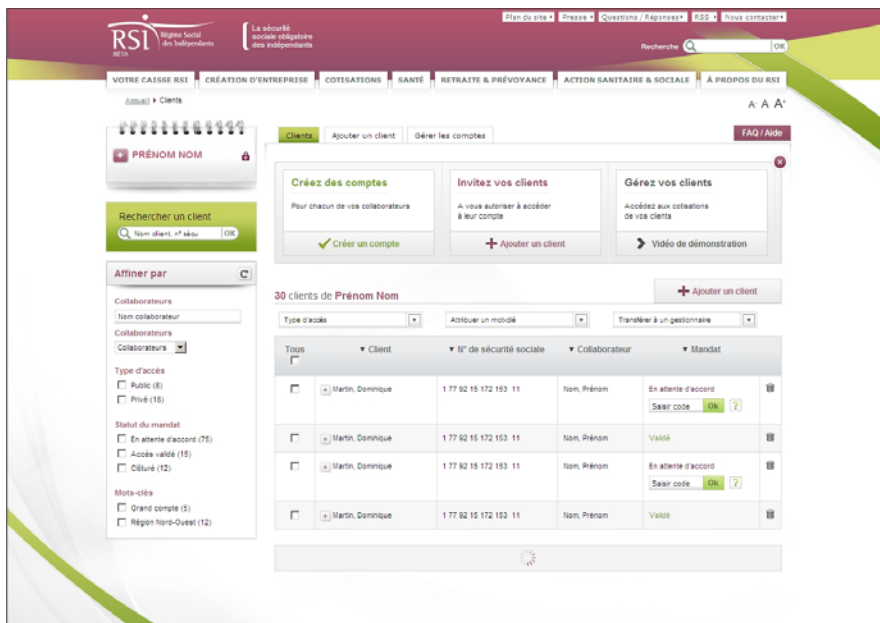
RSI Régime Social des Indépendants BETA

La sécurité sociale obligatoire des indépendants

Plan du site • Presse • Questions / Réponses • RSS • Nous contacter •

Recherche OK

VOTRE CAISSE RSI | CRÉATION D'ENTREPRISE | COTISATIONS | SANTÉ | RETRAITE & PRÉVOYANCE | ACTION SANITAIRE & SOCIALE | À PROPOS DU RSI

Accueil › Clients

A A A+

PRÉNOM NOM

Rechercher un client

Nom client, n° sécu OK

Affiner par

Collaborateurs

Nom collaborateur

Collaborateurs

Collaborateurs

Type d'accès

Public (8)

Privé (18)

Statut du mandat

En attente d'accord (76)

Accès validé (15)

Clôturé (12)

Mots-clés

Grand compte (5)

Région Nord-Ouest (12)

Clients | Ajouter un client | Gérer les comptes

FAQ / Aide

Créez des comptes

Pour chacun de vos collaborateurs

Créer un compte

Invitez vos clients

A vous autoriser à accéder à leur compte

Ajouter un client

Gérez vos clients

Accédez aux cotisations de vos clients

Vidéo de démonstration

30 clients de Prénom Nom

Ajouter un client

Type d'accès | Attribuer un mot-clé | Transférer à un gestionnaire

| Tous | ▾ Client | ▾ N° de sécurité sociale | ▾ Collaborateur | ▾ Mandat |
|---|---|---|---|---|
| | Martin, Dominique | 1 77 92 15 172 153 11 | Nom, Prénom | En attente d'accord Saisir code Ok ? |
| | Martin, Dominique | 1 77 92 15 172 153 11 | Nom, Prénom | Validé |
| | Martin, Dominique | 1 77 92 15 172 153 11 | Nom, Prénom | En attente d'accord Saisir code Ok ? |
| | Martin, Dominique | 1 77 92 15 172 153 11 | Nom, Prénom | Validé |